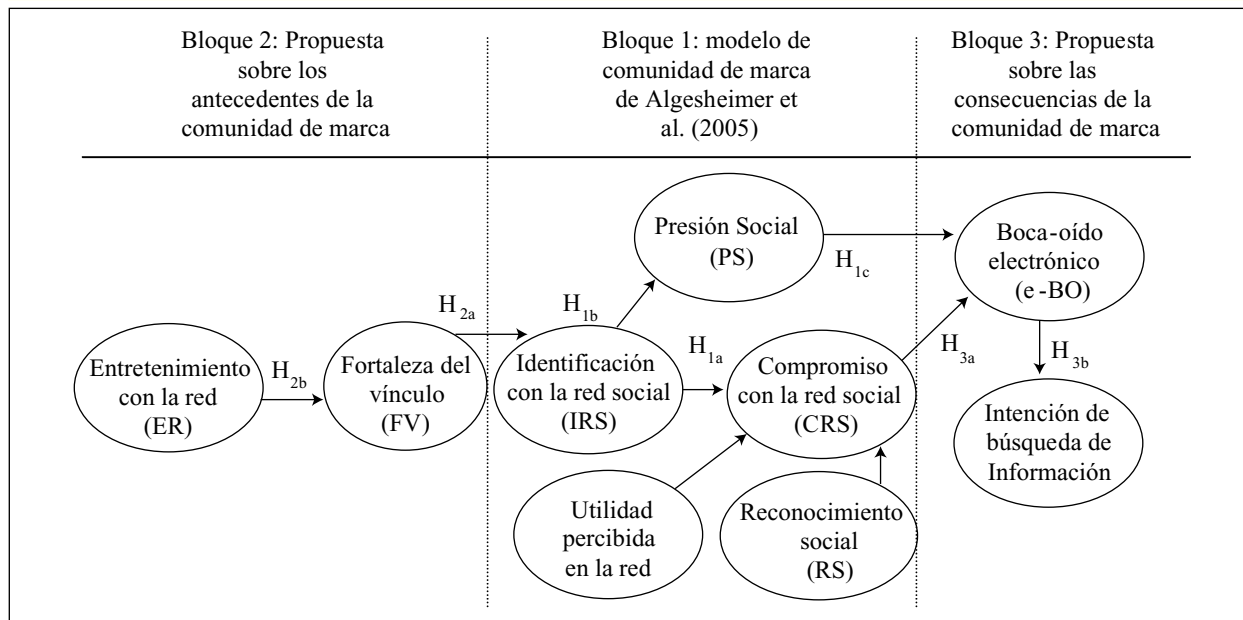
Bloque 2: Propuesta sobre los antecedentes de la comunidad de marca

Bloque 1: modelo de comunidad de marca de Algesheimer et al. (2005)

Bloque 3: Propuesta sobre las consecuencias de la comunidad de marca

Presión Social (PS)

$H_{1c}$

Boca-oído electrónico (e -BO)

$H_{2a}$

$H_{1b}$

Entretenimiento con la red (ER)

$H_{2b}$

Fortaleza del vínculo (FV)

Identificación con la red social (IRS)

$H_{1a}$

Compromiso con la red social (CRS)

$H_{3a}$

$H_{3b}$

Intención de búsqueda de Información

Utilidad percibida en la red

Reconocimiento social (RS)